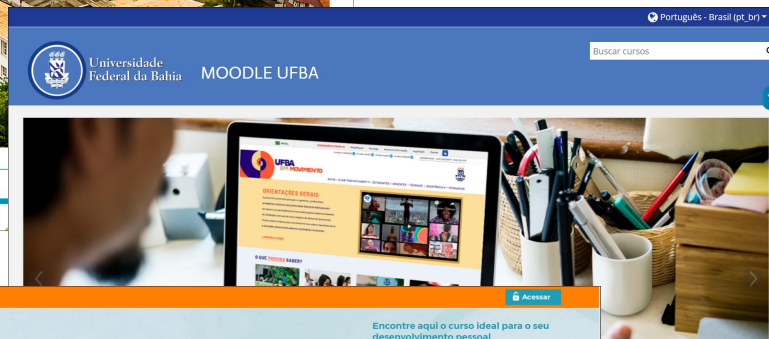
Português - Brasil (pt_br)

Universidade Federal da Bahia

MOODLE UFBA

Buscar cursos

UFBA EM MOVIMENTO

ORIENTAÇÕES GERAIS

O QUE PRECISO SABER?

Acessar

Encontre aqui o curso ideal para o seu desenvolvimento pessoal